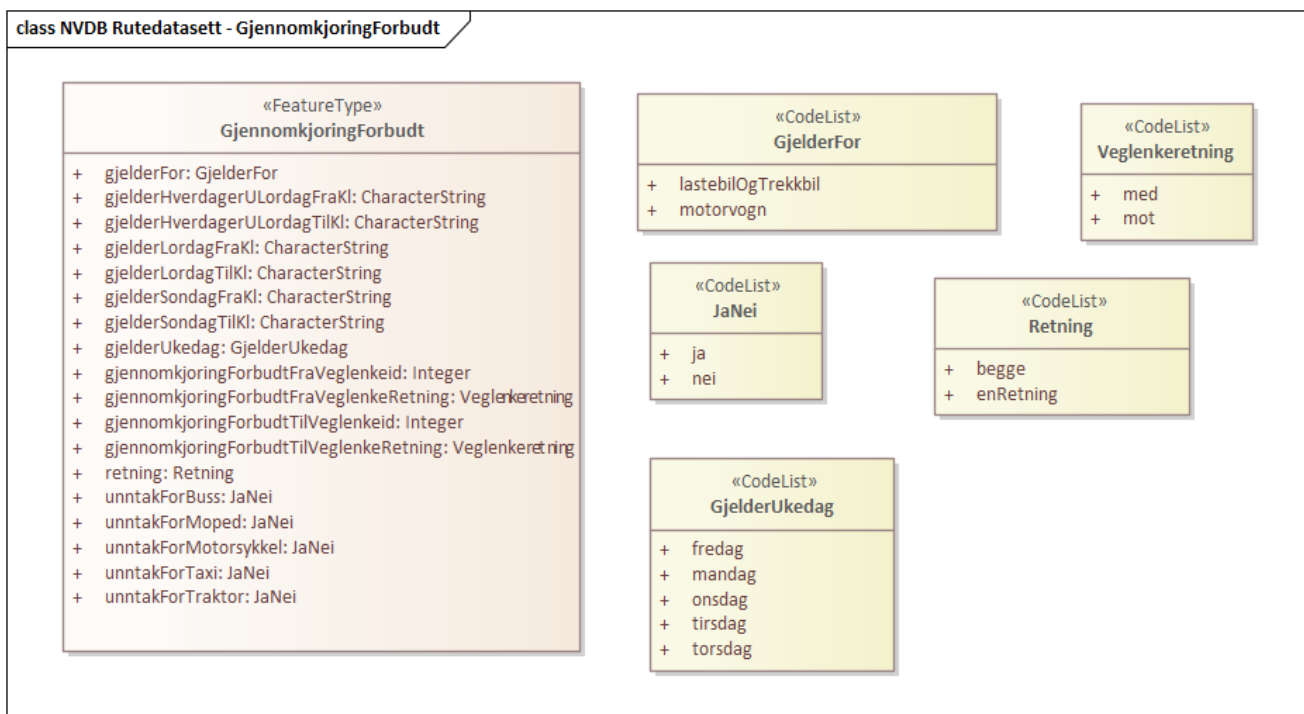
class NVDB Rutedatasett - GjennomkjoringForbudt

«FeatureType»
GjennomkjoringForbudt

+ gjelderFor: GjelderFor
+ gjelderHverdagerULordagFraKl: CharacterString
+ gjelderHverdagerULordagTilKl: CharacterString
+ gjelderLordagFraKl: CharacterString
+ gjelderLordagTilKl: CharacterString
+ gjelderSondagFraKl: CharacterString
+ gjelderSondagTilKl: CharacterString
+ gjelderUkedag: GjelderUkedag
+ gjennomkjoringForbudtFraVeglenkeid: Integer
+ gjennomkjoringForbudtFraVeglenkeRetning: Veglenkeretning
+ gjennomkjoringForbudtTilVeglenkeid: Integer
+ gjennomkjoringForbudtTilVeglenkeRetning: Veglenkeretning
+ retning: Retning
+ unntakForBuss: JaNei
+ unntakForMoped: JaNei
+ unntakForMotorsykkel: JaNei
+ unntakForTaxi: JaNei
+ unntakForTraktor: JaNei

«CodeList»
GjelderFor

+ lastebilOgTrekkbil
+ motorvogn

«CodeList»
Veglenkeretning

+ med
+ mot

«CodeList»
JaNei

+ ja
+ nei

«CodeList»
Retning

+ begge
+ enRetning

«CodeList»
GjelderUkedag

+ fredag
+ mandag
+ onsdag
+ tirsdag
+ torsdag